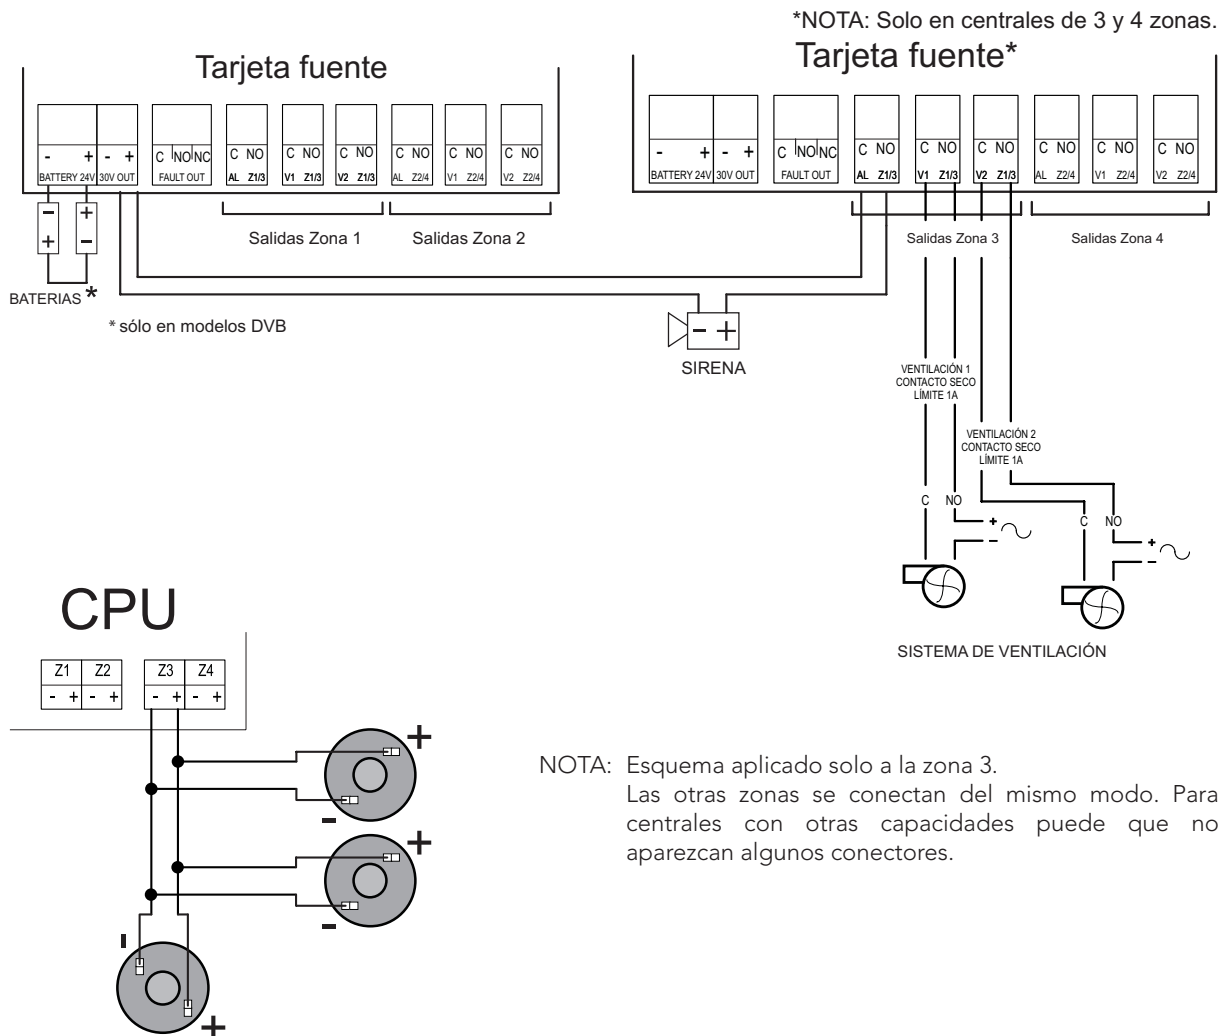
*NOTA: Solo en centrales de 3 y 4 zonas.

Tarjeta fuente

- + - +
BATTERY 24V 30V OUT
C NO NC
FAULT OUT
C NO
AL Z1/3
C NO
V1 Z1/3
C NO
V2 Z1/3
C NO
AL Z2/4
C NO
V1 Z2/4
C NO
V2 Z2/4

Salidas Zona 1
Salidas Zona 2

- +
+ -
BATERIAS *

* sólo en modelos DVB

Tarjeta fuente*

- + - +
BATTERY 24V 30V OUT
C NO NC
FAULT OUT
C NO
AL Z1/3
C NO
V1 Z1/3
C NO
V2 Z1/3
C NO
AL Z2/4
C NO
V1 Z2/4
C NO
V2 Z2/4

Salidas Zona 3
Salidas Zona 4

- +
SIRENA

VENTILACIÓN 1
CONTACTO SECO
LÍMITE 1A

VENTILACIÓN 2
CONTACTO SECO
LÍMITE 1A

C NO
+ -
C NO
+ -

SISTEMA DE VENTILACIÓN

CPU

Z1 Z2 Z3 Z4
- + - + - + - +

+
-
+
-
-
+

NOTA: Esquema aplicado solo a la zona 3.
Las otras zonas se conectan del mismo modo. Para centrales con otras capacidades puede que no aparezcan algunos conectores.